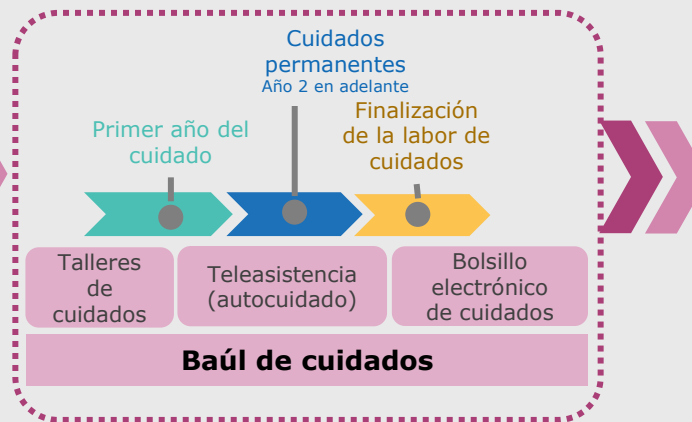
Cuidados permanentes
Año 2 en adelante

Primer año del cuidado

Finalización de la labor de cuidados

Talleres de cuidados

Teleasistencia (autocuidado)

Bolsillo electrónico de cuidados

Baúl de cuidados